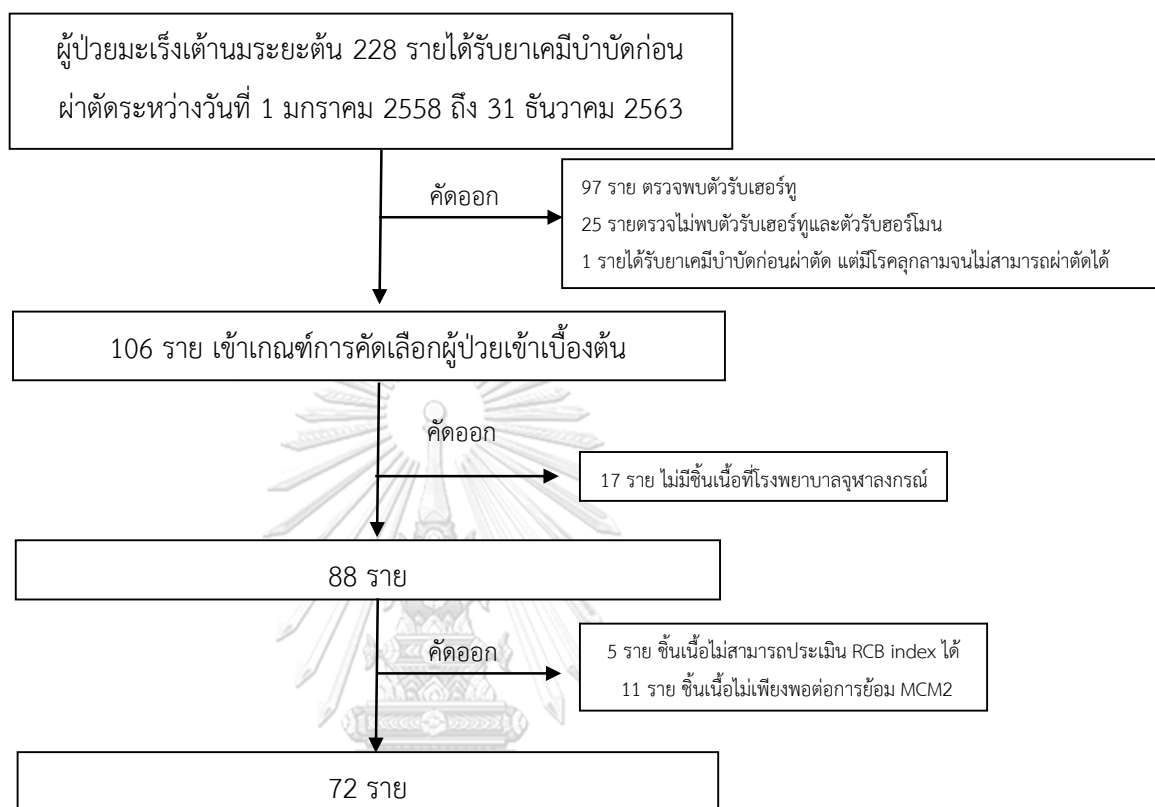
ผู้ป่วยมะเร็งเต้านมระยะต้น 228 รายได้รับยาเคมีบำบัดก่อนผ่าตัดระหว่างวันที่ 1 มกราคม 2558 ถึง 31 ธันวาคม 2563

คัดออก

97 ราย ตรวจพบตัวรับเฮอร์ทู
25 รายตรวจไม่พบตัวรับเฮอร์ทูและตัวรับฮอร์โมน
1 รายได้รับยาเคมีบำบัดก่อนผ่าตัด แต่มีโรคลุกลามจนไม่สามารถผ่าตัดได้

106 ราย เข้าเกณฑ์การคัดเลือกผู้ป่วยเข้าเบื้องต้น

คัดออก

17 ราย ไม่มีชิ้นเนื้อที่โรงพยาบาลจุฬาลงกรณ์

88 ราย

คัดออก

5 ราย ชิ้นเนื้อไม่สามารถประเมิน RCB index ได้
11 ราย ชิ้นเนื้อไม่เพียงพอต่อการย้อม MCM2

72 ราย